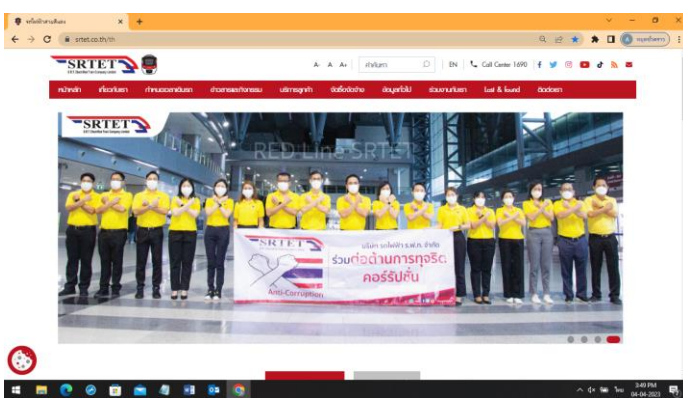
รถไฟฟ้าสายสีแดง
srtet.co.th/th
SRTET
A- A A+ | ค้นหา | EN | Call Center 1690
หน้าหลัก เกี่ยวกับเรา ทำหนดของการเดินรถ ข่าวสารและกิจกรรม บริการลูกค้า จัดซื้อจัดจ้าง ข้อมูลทั่วไป ร่วมงานกับเรา Lost & found ติดต่อเรา
SRTET
RED Line SRTET
SRTET
บริษัท รถไฟฟ้า ร.ฟ.ท. จำกัด
ร่วมต่อต้านการทุจริต คอร์รัปชั่น
Anti-Corruption
3:49 PM
04-04-2023